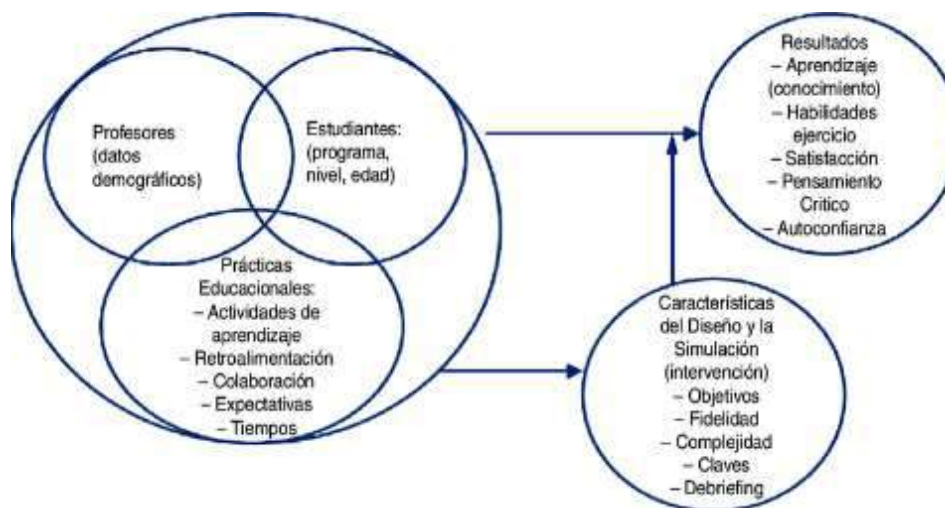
Profesores (datos demográficos)

Estudiantes: (programa, nivel, edad)

Prácticas Educacionales:
– Actividades de aprendizaje
– Retroalimentación
– Colaboración
– Expectativas
– Tiempos

Resultados
– Aprendizaje (conocimiento)
– Habilidades ejercicio
– Satisfacción
– Pensamiento Crítico
– Autoconfianza

Características del Diseño y la Simulación (intervención)
– Objetivos
– Fidelidad
– Complejidad
– Claves
– Debriefing